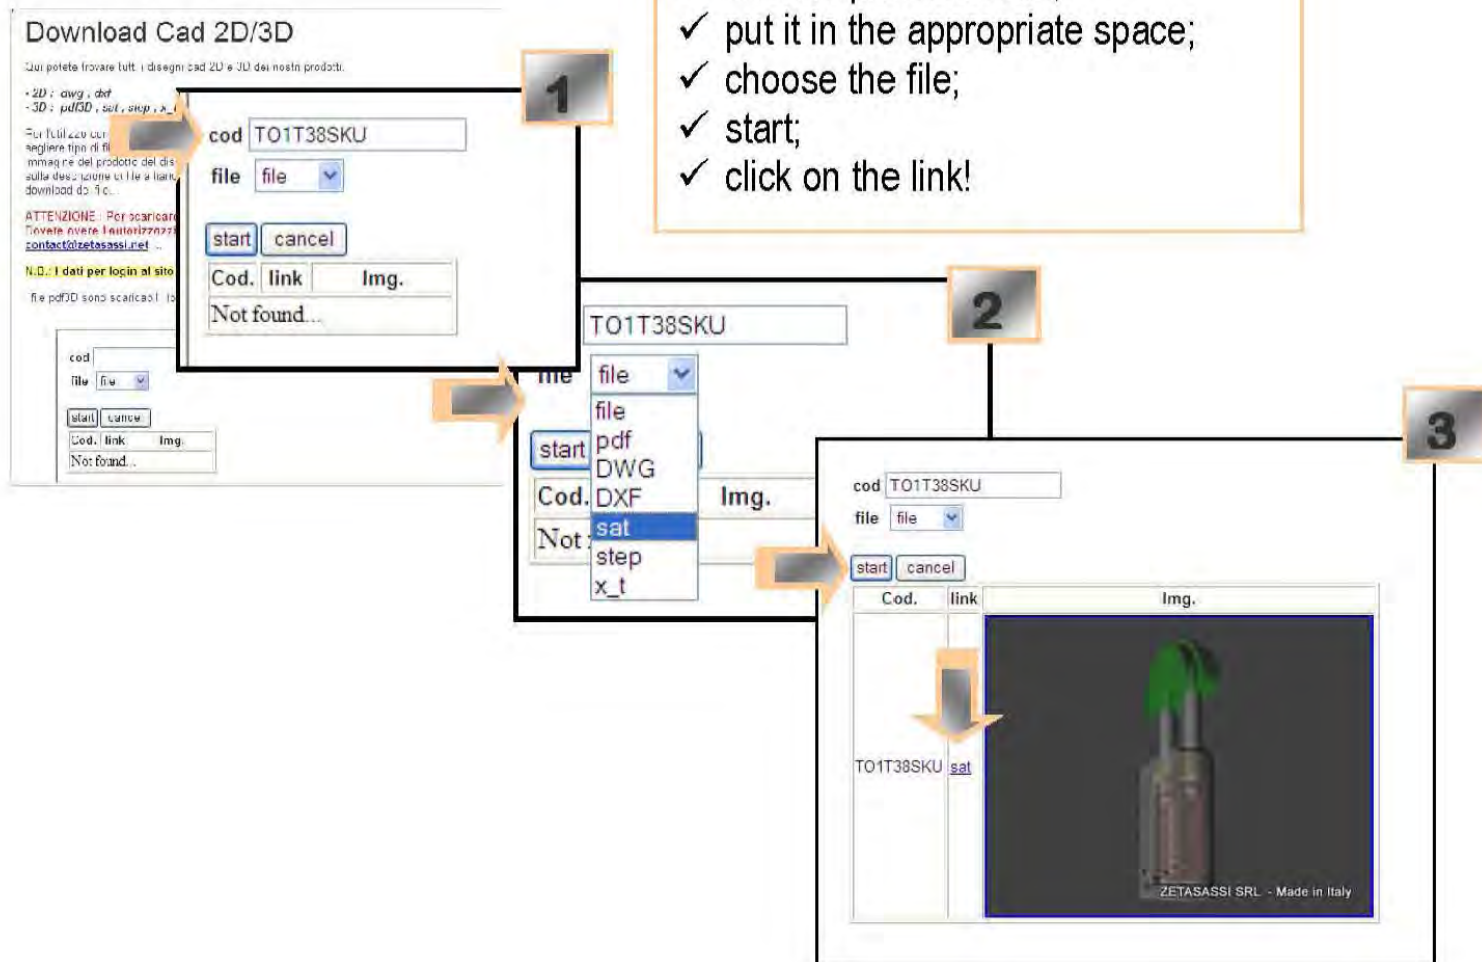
Download Cad 2D/3D

Qui potete trovare tutti i disegni cad 2D e 3D dei nostri prodotti.

- 2D : dwg , dxf
- 3D : pdf3D , sat , step , x_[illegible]

Per l'utilizzo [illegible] scegliere tipo di fi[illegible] immagine del prodotto del dis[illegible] sulla descrizione di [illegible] download d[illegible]

ATTENZIONE : Per scaricar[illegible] Dovete avere l'autorizzazi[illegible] contact@zetasassi.net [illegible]

N.B.: I dati per login al sito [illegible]

file pdf3D sono scaricabil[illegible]

cod
file file
start cance
Cod. link Img.
Not found.

1

cod TO1T38SKU
file file
start cancel
| Cod. | link | Img. |
|---|---|---|
| Not found... | | |

✓ put it in the appropriate space;
✓ choose the file;
✓ start;
✓ click on the link!

2

TO1T38SKU
file file
file
pdf
DWG
DXF
sat
step
x_t
start
Cod. Img.
Not

3

cod TO1T38SKU
file file
start cancel
| Cod. | link | Img. |
|---|---|---|
| TO1T38SKU | sat | ZETASASSI SRL - Made in Italy |